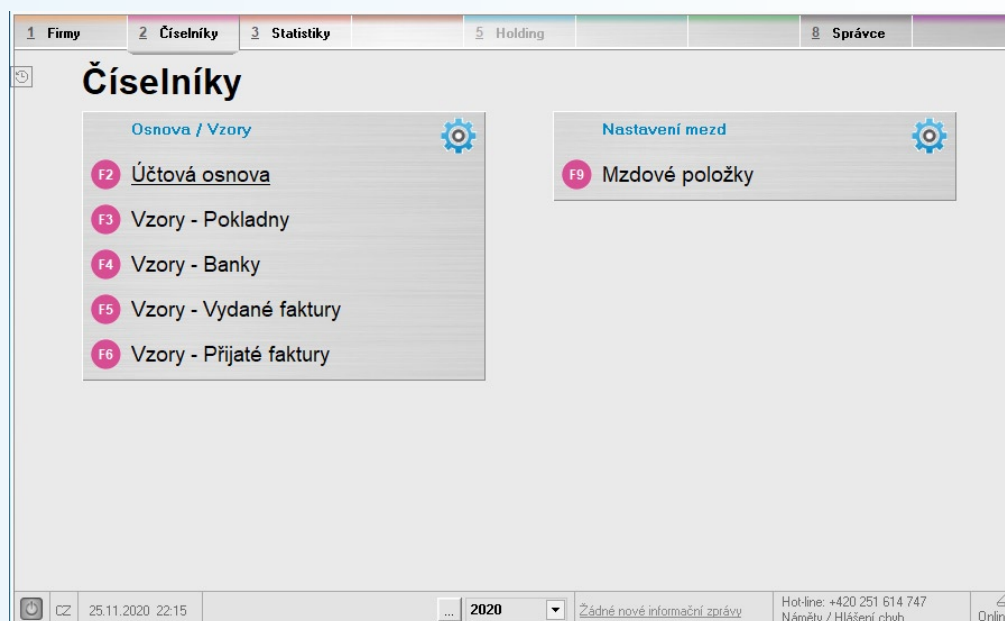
1 Firmy
2 Číselníky
3 Statistiky
5 Holding
8 Správce

Číselníky

Osnova / Vzory

F2 Účtová osnova
F3 Vzory - Pokladny
F4 Vzory - Banky
F5 Vzory - Vydané faktury
F6 Vzory - Přijaté faktury

Nastavení mezd

F9 Mzdové položky

CZ 25.11.2020 22:15 ... 2020 Žádné nové informační zprávy Hot-line: +420 251 614 747 Náměty / Hlášení chyb Onlin